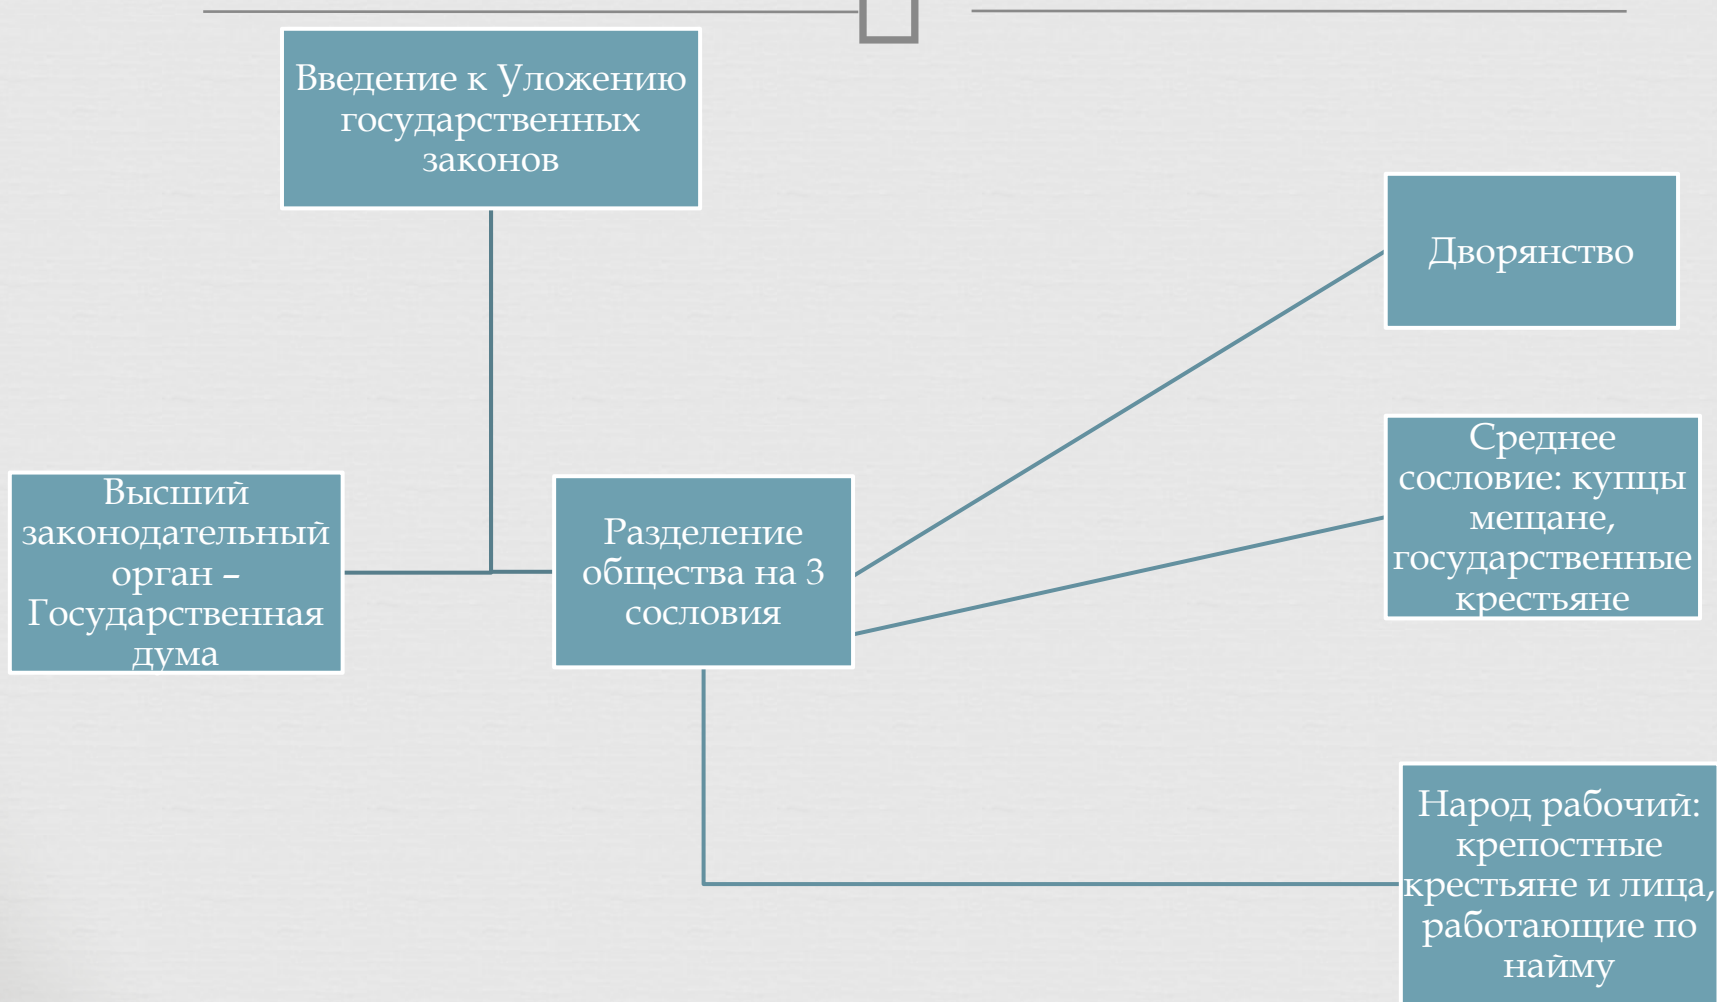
Введение к Уложению государственных законов

Высший законодательный орган – Государственная дума

Разделение общества на 3 сословия

Дворянство

Среднее сословие: купцы мещане, государственные крестьяне

Народ рабочий: крепостные крестьяне и лица, работающие по найму